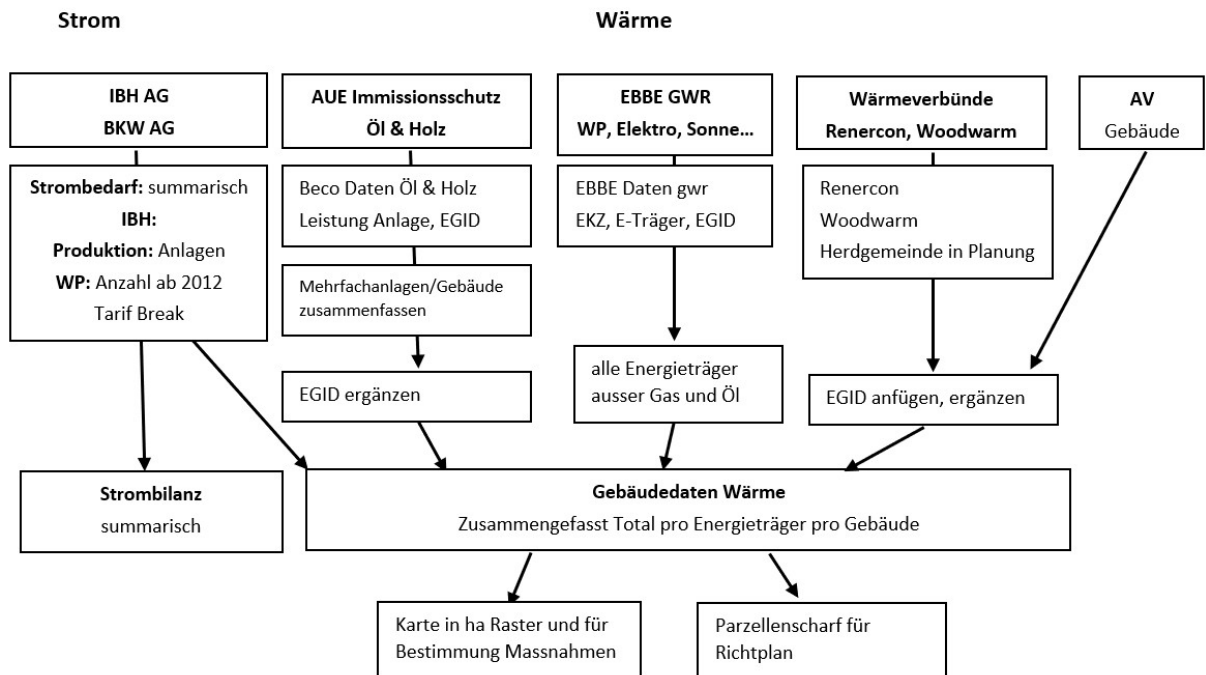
Strom

Wärme

IBH AG
BKW AG

Strombedarf: summarisch
IBH:
Produktion: Anlagen
WP: Anzahl ab 2012
Tarif Break

AUE Immissionsschutz
Öl & Holz

Beco Daten Öl & Holz
Leistung Anlage, EGID

Mehrfachanlagen/Gebäude zusammenfassen

EGID ergänzen

EBBE GWR
WP, Elektro, Sonne...

EBBE Daten gwr
EKZ, E-Träger, EGID

alle Energieträger ausser Gas und Öl

Wärmeverbünde
Renercon, Woodwarm

Renercon
Woodwarm
Herdgemeinde in Planung

AV
Gebäude

EGID anfügen, ergänzen

Strombilanz
summarisch

Gebäudedaten Wärme
Zusammengefasst Total pro Energieträger pro Gebäude

Karte in ha Raster und für Bestimmung Massnahmen

Parzellenscharf für Richtplan